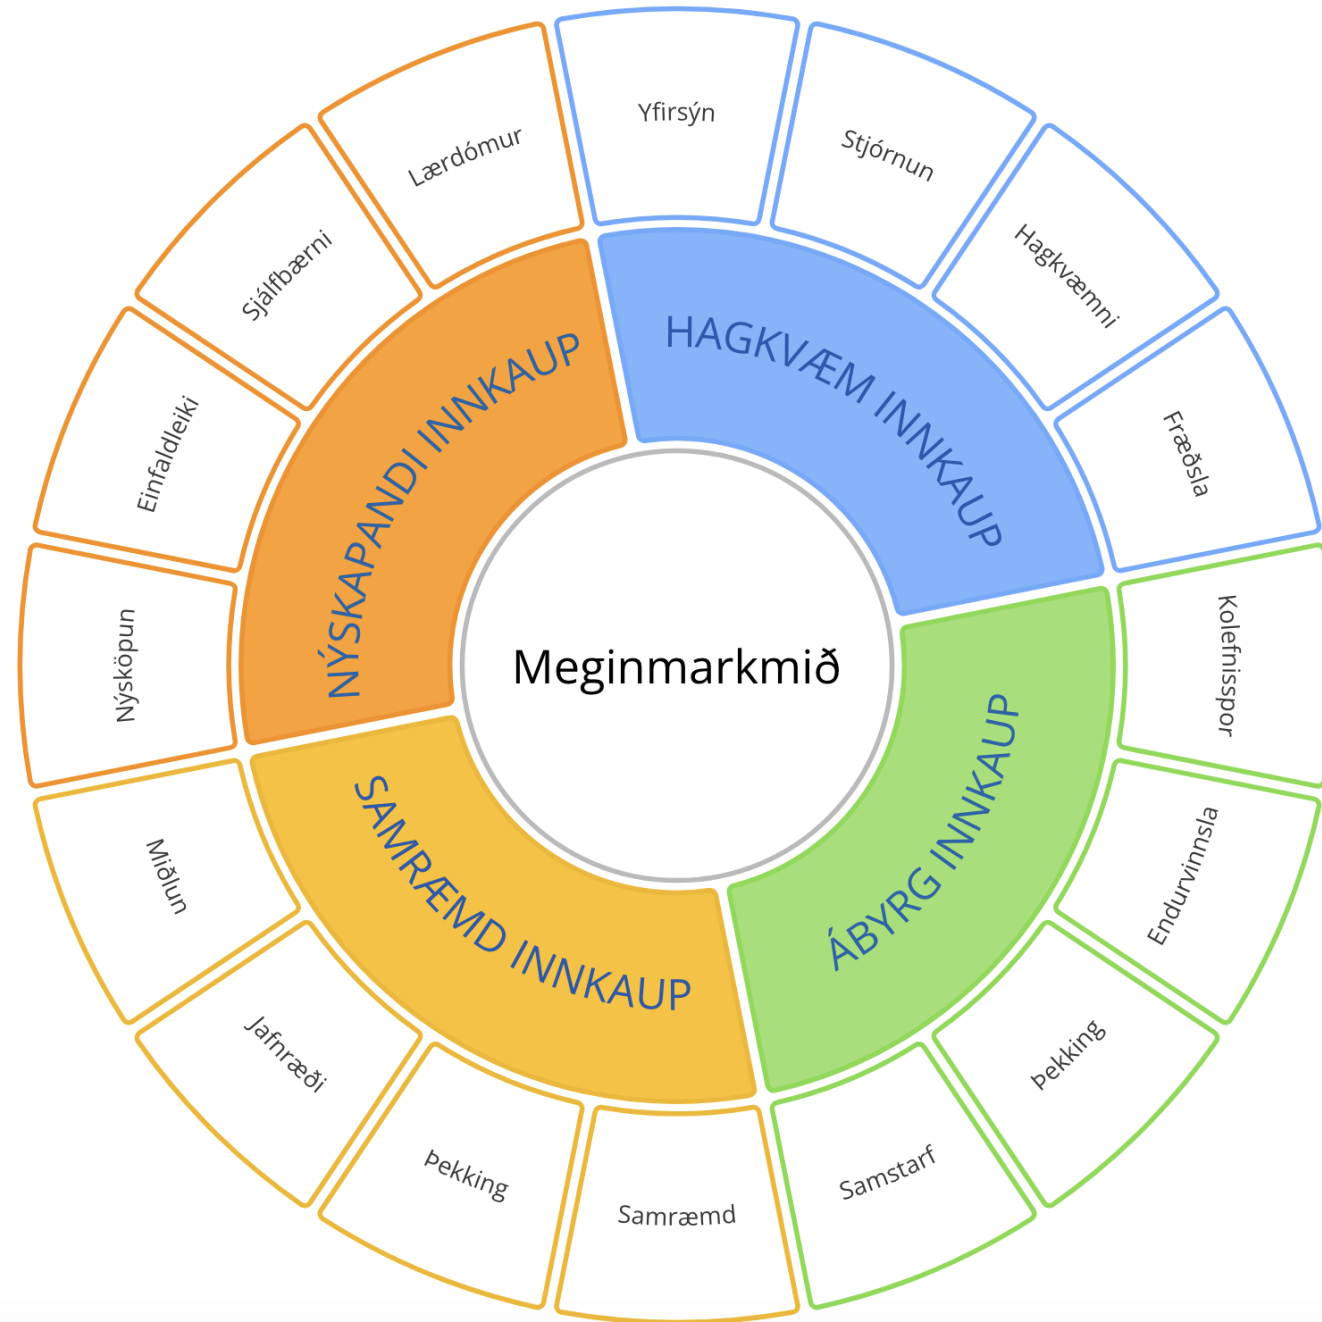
Meginmarkmið

HAGKVÆM INNKAUP

Yfirsýn

Stjórnun

Hagkvæmni

Fræðsla

ÁBYRG INNKAUP

Kolefnisspor

Endurvinnsla

Þekking

Samstarf

SAMRÆMD INNKAUP

Samræmd

Þekking

Jafnræði

Miðlun

NÝSKAPANDI INNKAUP

Nýsköpun

Einfaldleiki

Sjálfbærni

Lærdómur